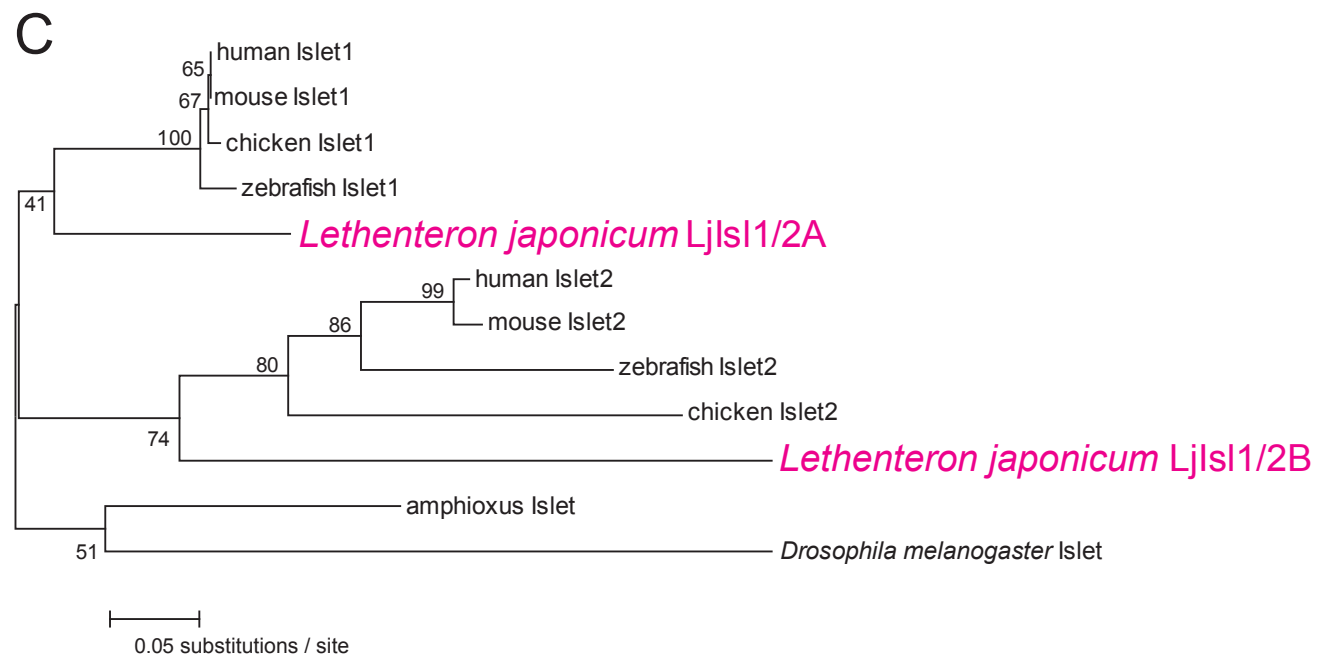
C

65
human Islet1
67
mouse Islet1
100
chicken Islet1
zebrafish Islet1
41
Lethenteron japonicum LjIsl1/2A
99
human Islet2
86
mouse Islet2
80
zebrafish Islet2
chicken Islet2
74
Lethenteron japonicum LjIsl1/2B
amphioxus Islet
51
Drosophila melanogaster Islet

0.05 substitutions / site